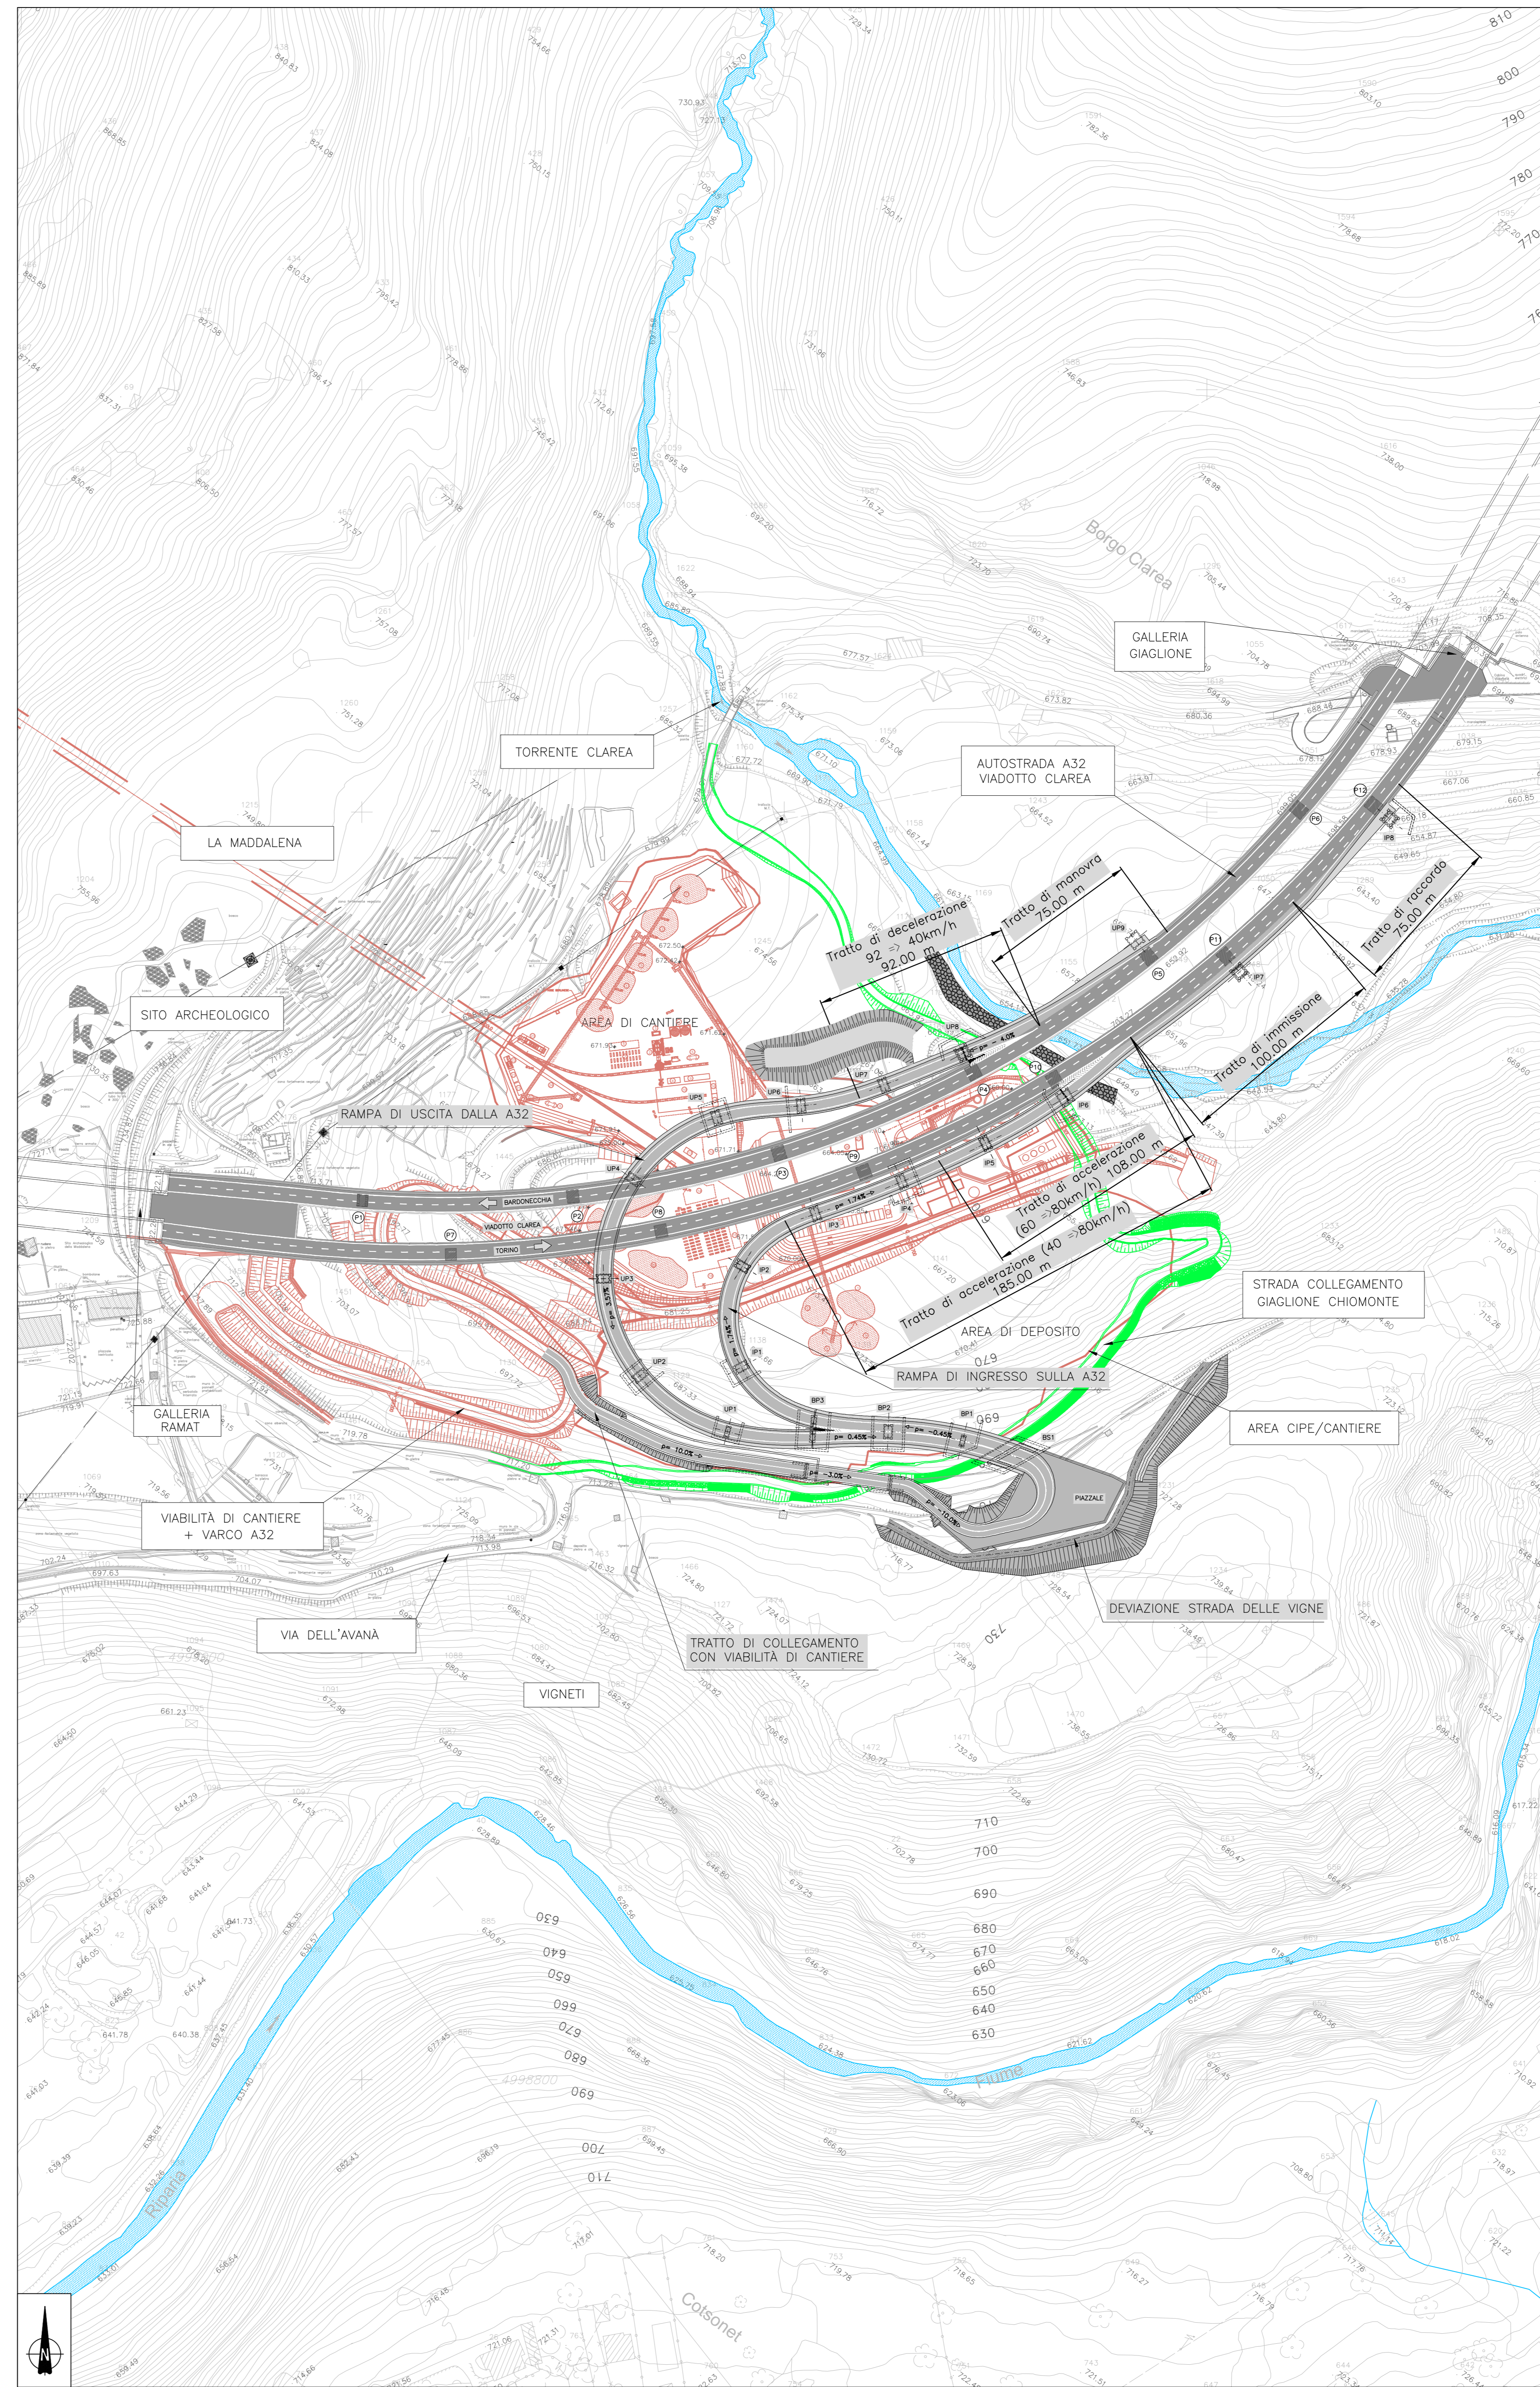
810
800
790
780
770

Borgo Clarea

GALLERIA GIAGLIONE

TORRENTE CLAREA

AUTOSTRADA A32 VIADOTTO CLAREA

LA MADDALENA

Tratto di manovra 75.00 m

Tratto di decelerazione 92 => 40km/h 92.00 m

Tratto di raccordo 75.00 m

SITO ARCHEOLOGICO

AREA DI CANTIERE

Tratto di immissione 100.00 m

RAMPA DI USCITA DALLA A32

Tratto di accelerazione (60 =>80km/h) 108.00 m

Tratto di accelerazione (40 =>80km/h) 185.00 m

BARDONECCHIA

VIADOTTO CLAREA

TORINO

STRADA COLLEGAMENTO GIAGLIONE CHIOMONTE

AREA DI DEPOSITO

RAMPA DI INGRESSO SULLA A32

AREA CIPE/CANTIERE

GALLERIA RAMAT

PIAZZALE

VIABILITÀ DI CANTIERE + VARCO A32

DEVIAZIONE STRADA DELLE VIGNE

VIA DELL'AVANÀ

TRATTO DI COLLEGAMENTO CON VIABILITÀ DI CANTIERE

VIGNETI

710
700
690
680
670
660
650
640
630

630
640
650
660
670
680
690
700
710

Fiume

Riparia

Cotsonet